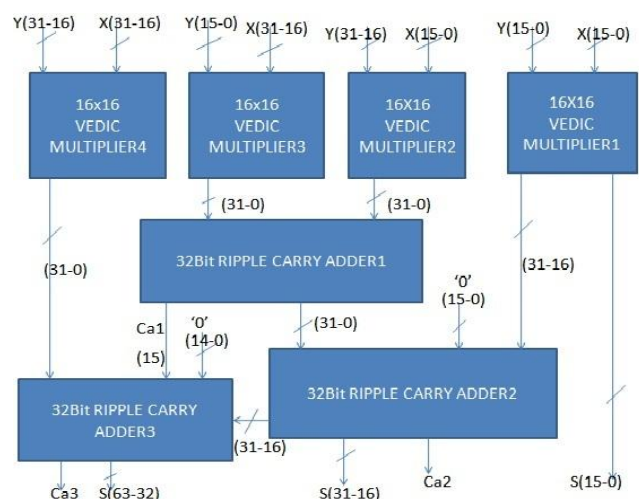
Y(31-16)
X(31-16)
Y(15-0)
X(31-16)
Y(31-16)
X(15-0)
Y(15-0)
X(15-0)

16x16 VEDIC MULTIPLIER4

16x16 VEDIC MULTIPLIER3

16X16 VEDIC MULTIPLIER2

16X16 VEDIC MULTIPLIER1

(31-0)
(31-0)

32Bit RIPPLE CARRY ADDER1

(31-0)
(31-16)
'0'
(15-0)

Ca1
(15)
'0'
(14-0)
(31-0)

32Bit RIPPLE CARRY ADDER3

32Bit RIPPLE CARRY ADDER2

(31-16)

Ca3
S(63-32)
S(31-16)
Ca2
S(15-0)